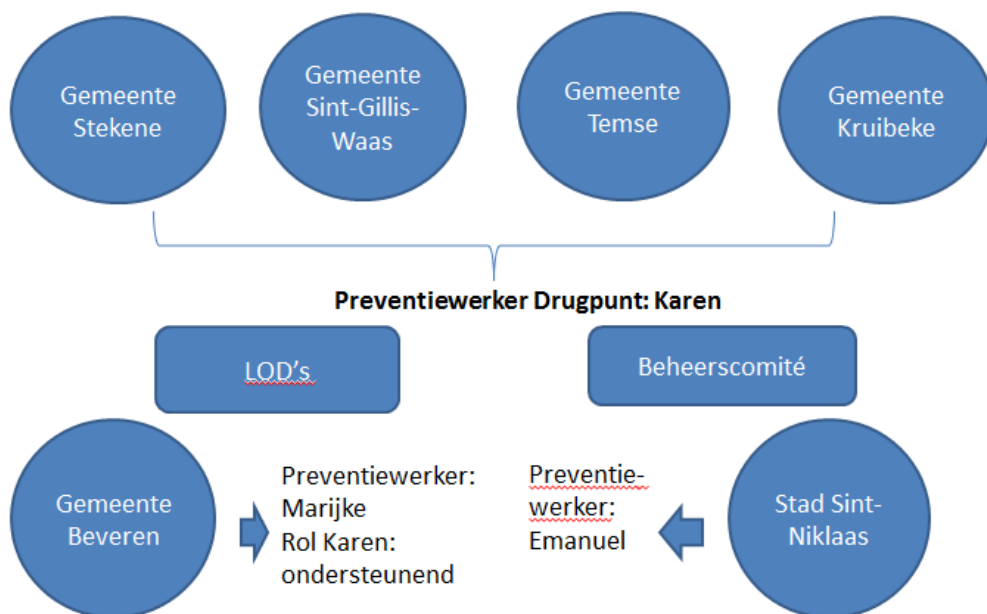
Gemeente Stekene

Gemeente Sint-Gillis-Waas

Gemeente Temse

Gemeente Kruibeke

Preventiewerker Drugpunt: Karen

LOD's

Beheerscomité

Gemeente Beveren

Preventiewerker: Marijke
Rol Karen: ondersteunend

Preventie-werker: Emanuel

Stad Sint-Niklaas